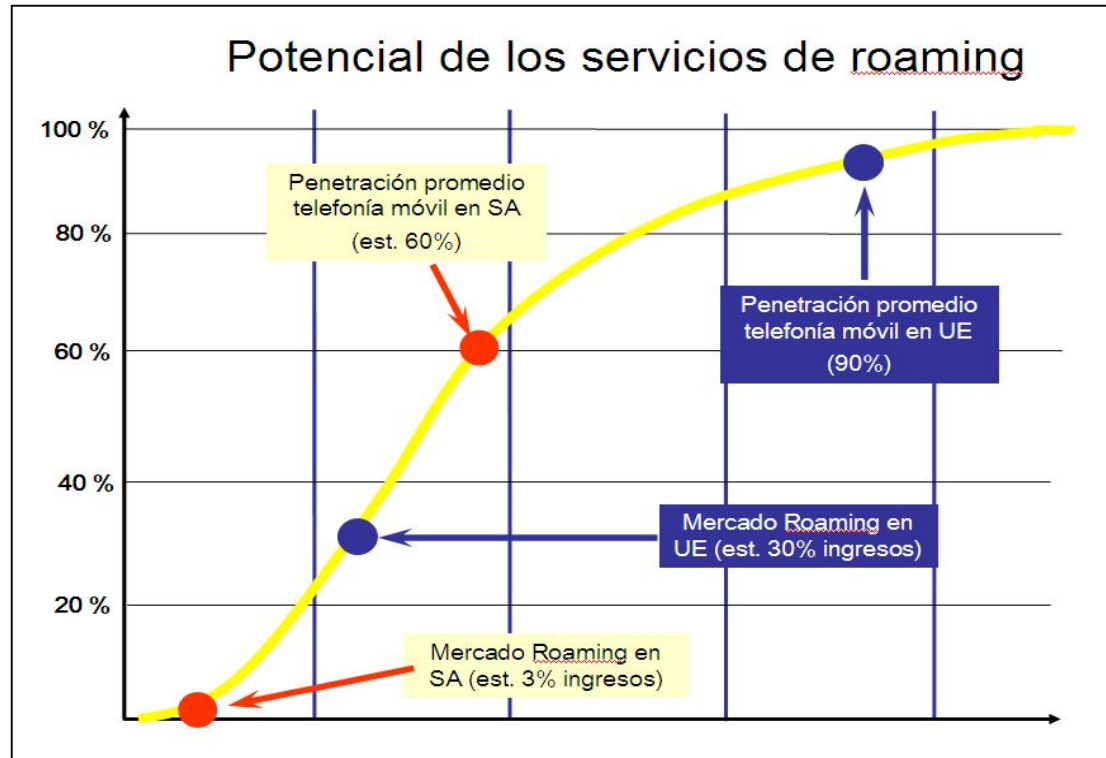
Potencial de los servicios de roaming

100 %

80 %

60 %

40 %

20 %

Penetración promedio telefonía móvil en SA (est. 60%)

Penetración promedio telefonía móvil en UE (90%)

Mercado Roaming en UE (est. 30% ingresos)

Mercado Roaming en SA (est. 3% ingresos)